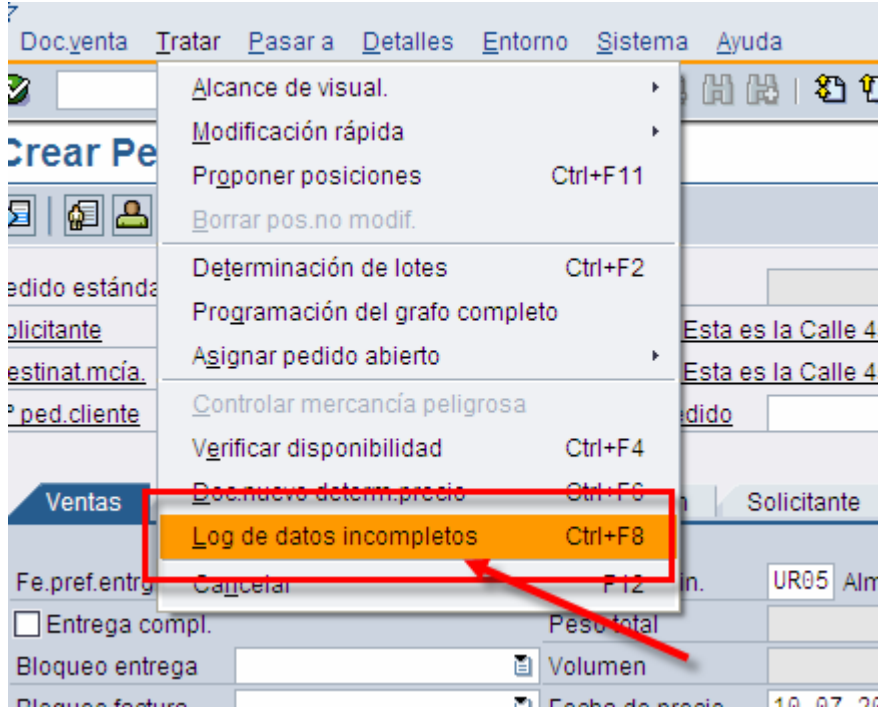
Doc.venta Tratar Pasar a Detalles Entorno Sistema Ayuda

Crear Pe

edido estánda
olicitante
estinat.mcía.
º ped.cliente

Alcance de visual.
Modificación rápida
Proponer posiciones Ctrl+F11
Borrar pos.no modif.
Determinación de lotes Ctrl+F2
Programación del grafo completo
Asignar pedido abierto
Controlar mercancía peligrosa
Verificar disponibilidad Ctrl+F4
Doc.nuevo determ.precio Ctrl+F6
Log de datos incompletos Ctrl+F8
Cancelar F12

Esta es la Calle 4
Esta es la Calle 4
edido

Ventas
n Solicitante

Fe.pref.entrg
in. UR05 Alm
Entrega compl.
Peso total
Bloqueo entrega
Volumen
Bloqueo factura
Fecha de precio 10.07.20